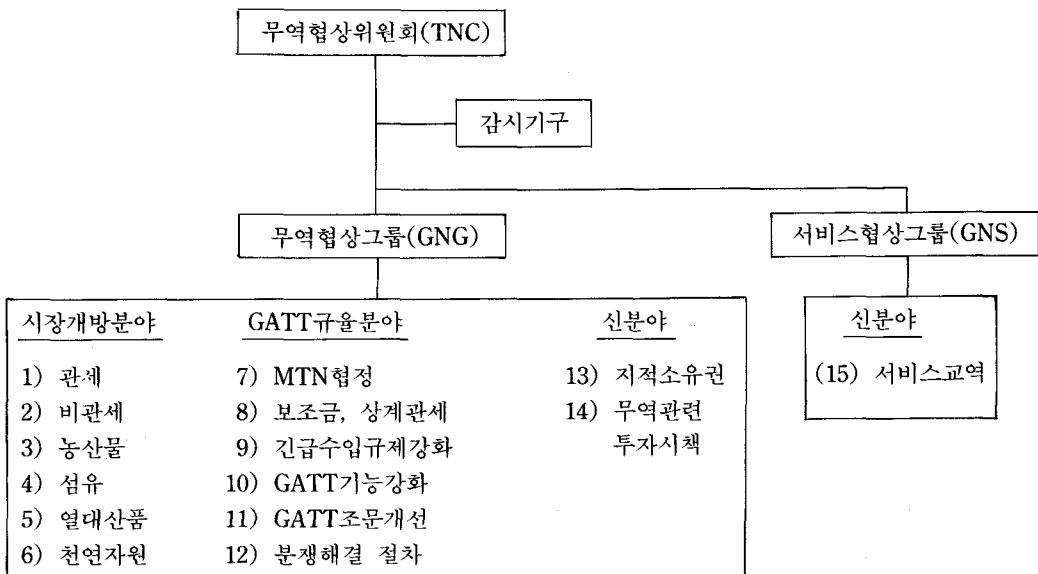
무역협상위원회(TNC)

감시기구

무역협상그룹(GNG)

서비스협상그룹(GNS)

시장개방분야

1) 관세
2) 비관세
3) 농산물
4) 섬유
5) 열대산품
6) 천연자원

GATT규율분야

7) MTN협정
8) 보조금, 상계관세
9) 긴급수입규제강화
10) GATT기능강화
11) GATT조문개선
12) 분쟁해결 절차

신분야

13) 지적소유권
14) 무역관련 투자시책

신분야

(15) 서비스교역